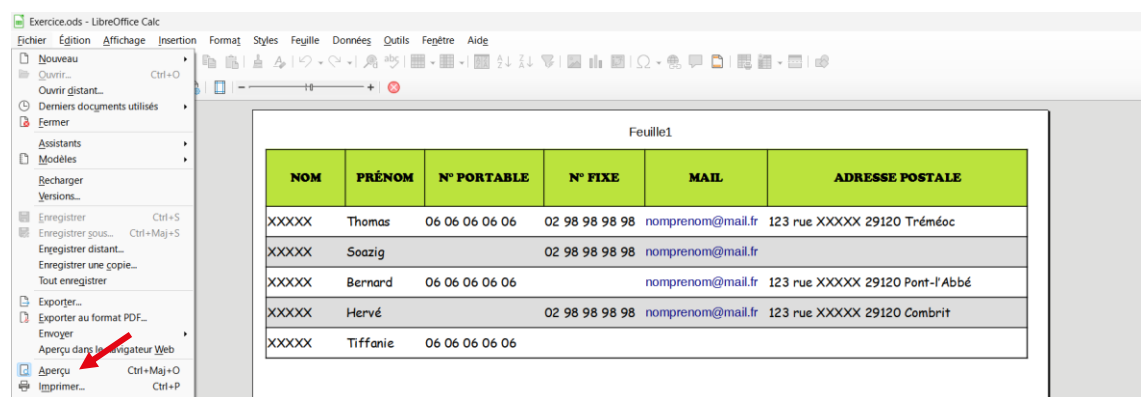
Exercice.ods - LibreOffice Calc

Fichier Édition Affichage Insertion Format Styles Feuille Données Outils Fenêtre Aide

Nouveau
Ouvrir... Ctrl+O
Ouvrir distant...
Derniers documents utilisés
Fermer
Assistants
Modèles
Recharger
Versions...
Enregistrer Ctrl+S
Enregistrer sous... Ctrl+Maj+S
Enregistrer distant...
Enregistrer une copie...
Tout enregistrer
Exporter...
Exporter au format PDF...
Envoyer
Aperçu dans le navigateur Web
Aperçu Ctrl+Maj+O
Imprimer... Ctrl+P

Feuille1

| NOM | PRÉNOM | N° PORTABLE | N° FIXE | MAIL | ADRESSE POSTALE |
|---|---|---|---|---|---|
| XXXXX | Thomas | 06 06 06 06 06 | 02 98 98 98 98 | nomprenom@mail.fr | 123 rue XXXXX 29120 Tréméoc |
| XXXXX | Soazig | | 02 98 98 98 98 | nomprenom@mail.fr | |
| XXXXX | Bernard | 06 06 06 06 06 | | nomprenom@mail.fr | 123 rue XXXXX 29120 Pont-l'Abbé |
| XXXXX | Hervé | | 02 98 98 98 98 | nomprenom@mail.fr | 123 rue XXXXX 29120 Combrit |
| XXXXX | Tiffanie | 06 06 06 06 06 | | | |